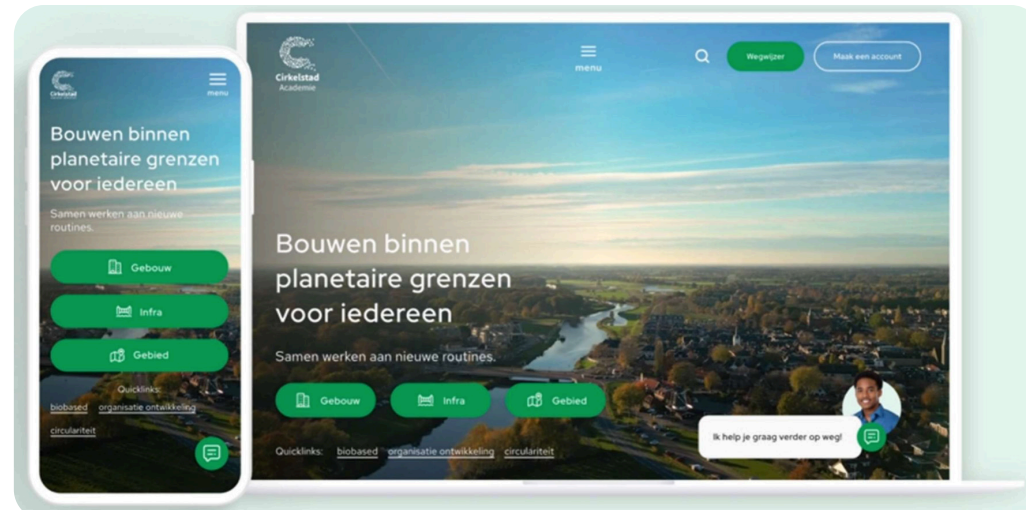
Cirkelstad

menu

Bouwen binnen planetaire grenzen voor iedereen

Samen werken aan nieuwe routines.

Gebouw

Infra

Gebied

Quicklinks:

biobased organisatie ontwikkeling

circulariteit

Cirkelstad Academie

menu

Wegwijzer

Maak een account

Bouwen binnen planetaire grenzen voor iedereen

Samen werken aan nieuwe routines.

Gebouw

Infra

Gebied

Quicklinks: biobased organisatie ontwikkeling circulariteit

Ik help je graag verder op weg!